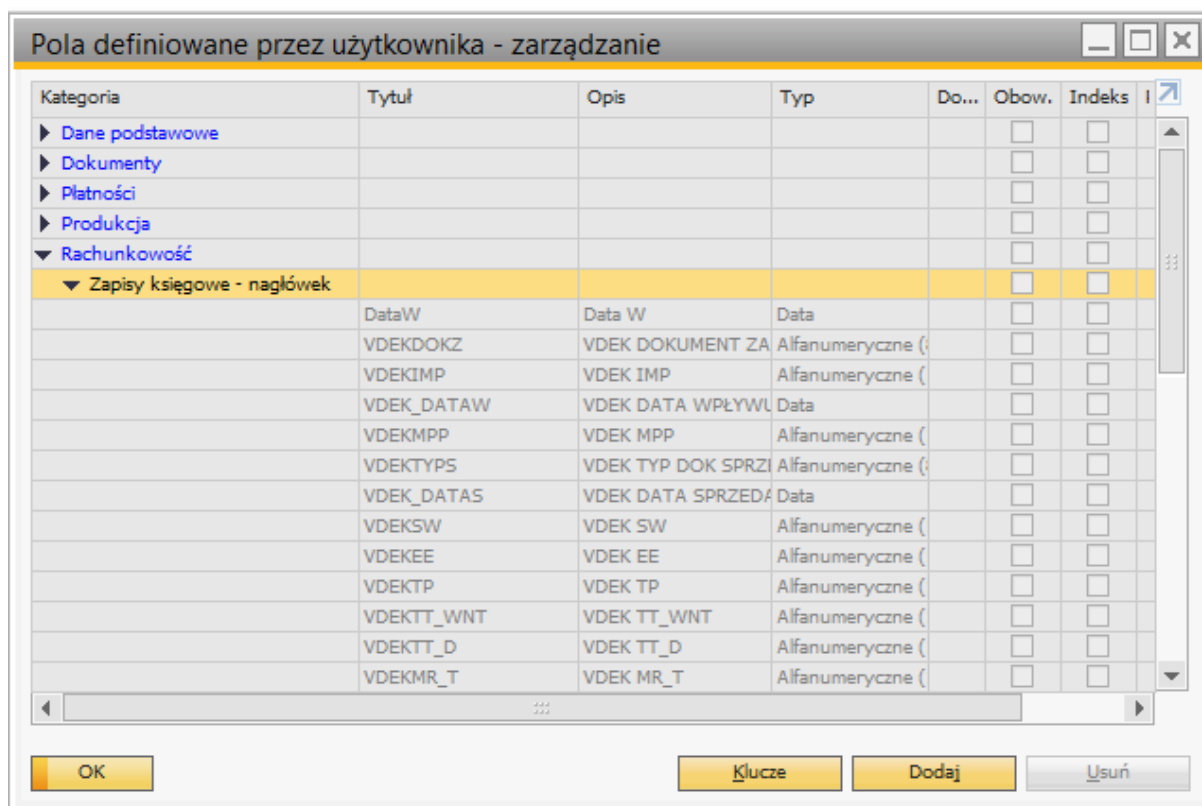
Pola definiowane przez użytkownika - zarządzanie

| Kategoria | Tytuł | Opis | Typ | Do... | Obow. | Indeks |
|---|---|---|---|---|---|---|
| Dane podstawowe | | | | | | |
| Dokumenty | | | | | | |
| Płatności | | | | | | |
| Produkcja | | | | | | |
| Rachunkowość | | | | | | |
| Zapisy księgowe - nagłówek | | | | | | |
| | DataW | Data W | Data | | | |
| | VDEKDOKZ | VDEK DOKUMENT ZA | Alfanumeryczne ( | | | |
| | VDEKIMP | VDEK IMP | Alfanumeryczne ( | | | |
| | VDEK_DATAW | VDEK DATA WPŁYWU | Data | | | |
| | VDEKMPP | VDEK MPP | Alfanumeryczne ( | | | |
| | VDEKTYPS | VDEK TYP DOK SPRZI | Alfanumeryczne ( | | | |
| | VDEK_DATAS | VDEK DATA SPRZEDA | Data | | | |
| | VDEKSW | VDEK SW | Alfanumeryczne ( | | | |
| | VDEKEE | VDEK EE | Alfanumeryczne ( | | | |
| | VDEKTP | VDEK TP | Alfanumeryczne ( | | | |
| | VDEKTT_WNT | VDEK TT_WNT | Alfanumeryczne ( | | | |
| | VDEKTT_D | VDEK TT_D | Alfanumeryczne ( | | | |
| | VDEKMR_T | VDEK MR_T | Alfanumeryczne ( | | | |

OK Klucze Dodaj Usuń